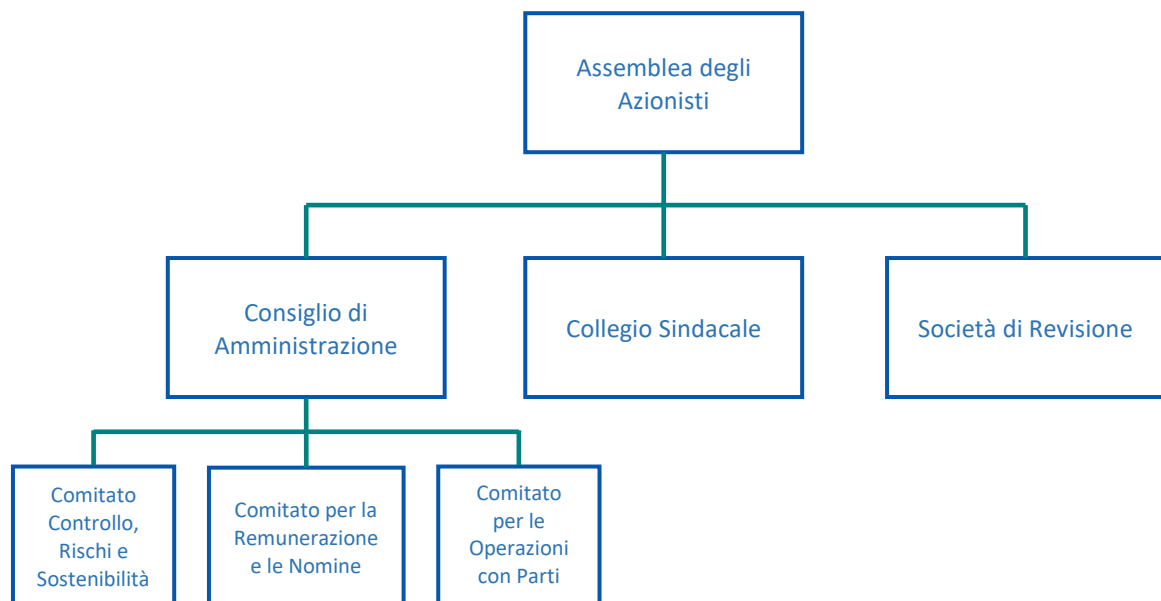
Assemblea degli Azionisti

Consiglio di Amministrazione

Collegio Sindacale

Società di Revisione

Comitato Controllo, Rischi e Sostenibilità

Comitato per la Remunerazione e le Nomine

Comitato per le Operazioni con Parti